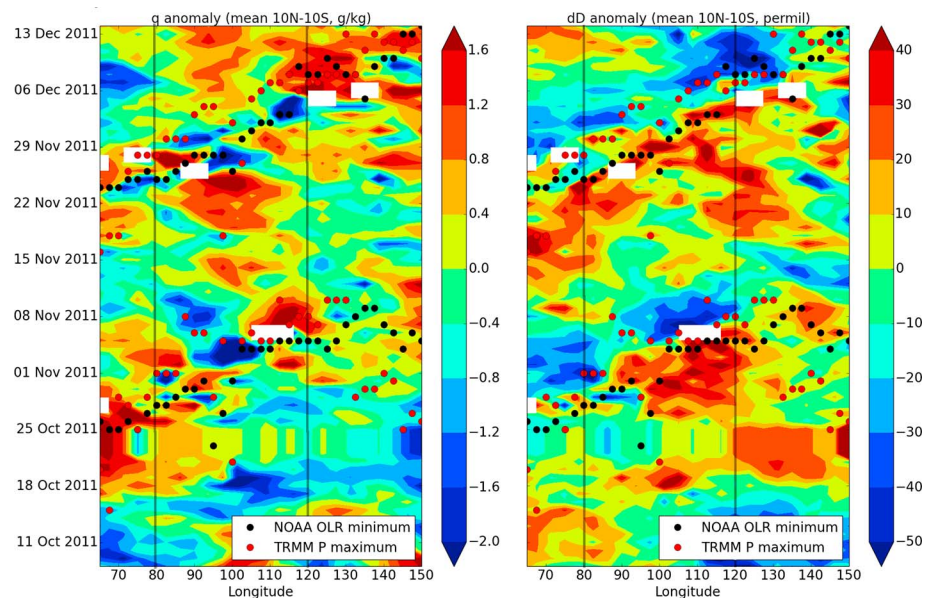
q anomaly (mean 10N-10S, g/kg)

13 Dec 2011
06 Dec 2011
29 Nov 2011
22 Nov 2011
15 Nov 2011
08 Nov 2011
01 Nov 2011
25 Oct 2011
18 Oct 2011
11 Oct 2011

70 80 90 100 110 120 130 140 150
Longitude

NOAA OLR minimum
TRMM P maximum

1.6
1.2
0.8
0.4
0.0
−0.4
−0.8
−1.2
−1.6
−2.0

dD anomaly (mean 10N-10S, permil)

70 80 90 100 110 120 130 140 150
Longitude

NOAA OLR minimum
TRMM P maximum

40
30
20
10
0
−10
−20
−30
−40
−50